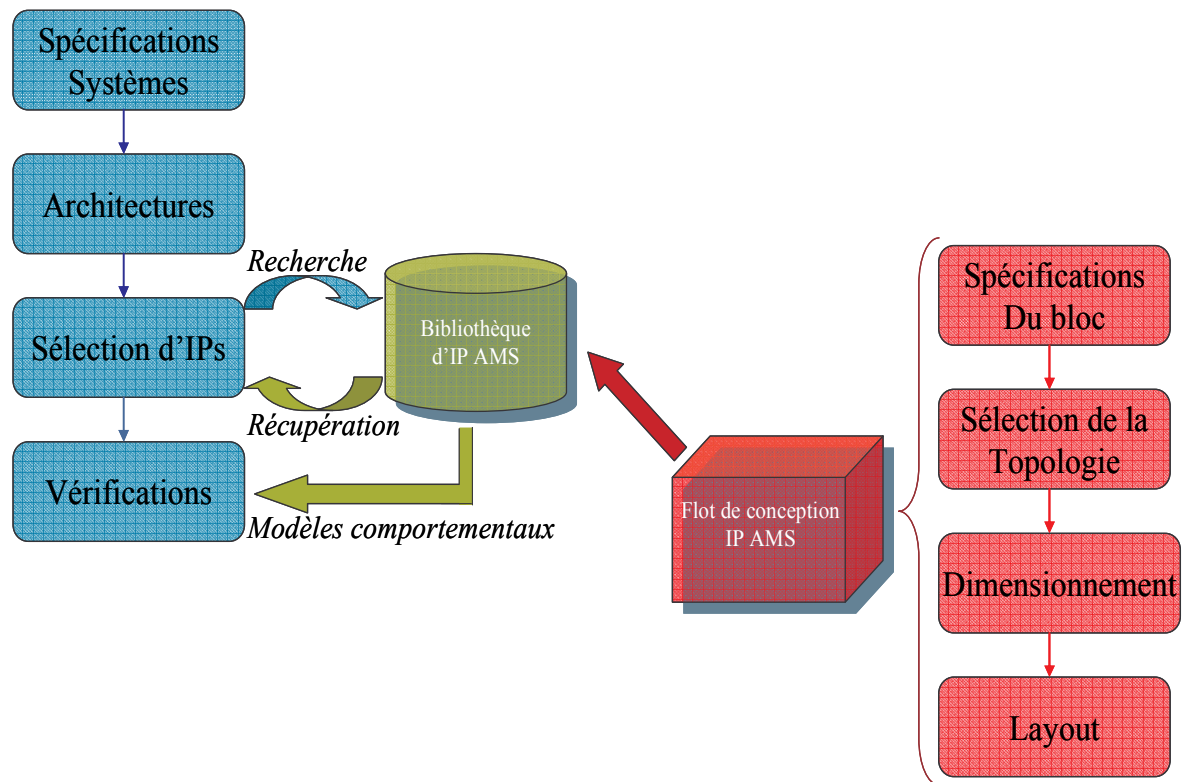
Spécifications Systèmes

Architectures

Recherche

Sélection d'IPs

Récupération

Vérifications

Bibliothèque d'IP AMS

Modèles comportementaux

Flot de conception IP AMS

Spécifications Du bloc

Sélection de la Topologie

Dimensionnement

Layout